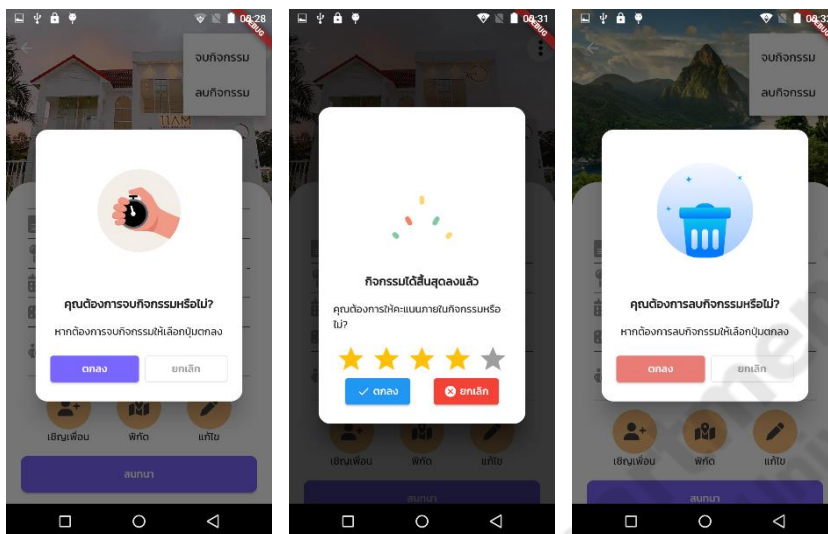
08:28

จบกิจกรรม
ลบกิจกรรม

คุณต้องการจบกิจกรรมหรือไม่?
หากต้องการจบกิจกรรมให้เลือกปุ่มตกลง

ตกลง
ยกเลิก

เชิญเพื่อน
พิกัด
แก้ไข

สนทนา

08:31

กิจกรรมได้สิ้นสุดลงแล้ว
คุณต้องการให้คะแนนภายในกิจกรรมหรือไม่?

ตกลง
ยกเลิก

เชิญเพื่อน
พิกัด
แก้ไข

สนทนา

08:32

จบกิจกรรม
ลบกิจกรรม

คุณต้องการลบกิจกรรมหรือไม่?
หากต้องการลบกิจกรรมให้เลือกปุ่มตกลง

ตกลง
ยกเลิก

เชิญเพื่อน
พิกัด
แก้ไข

สนทนา